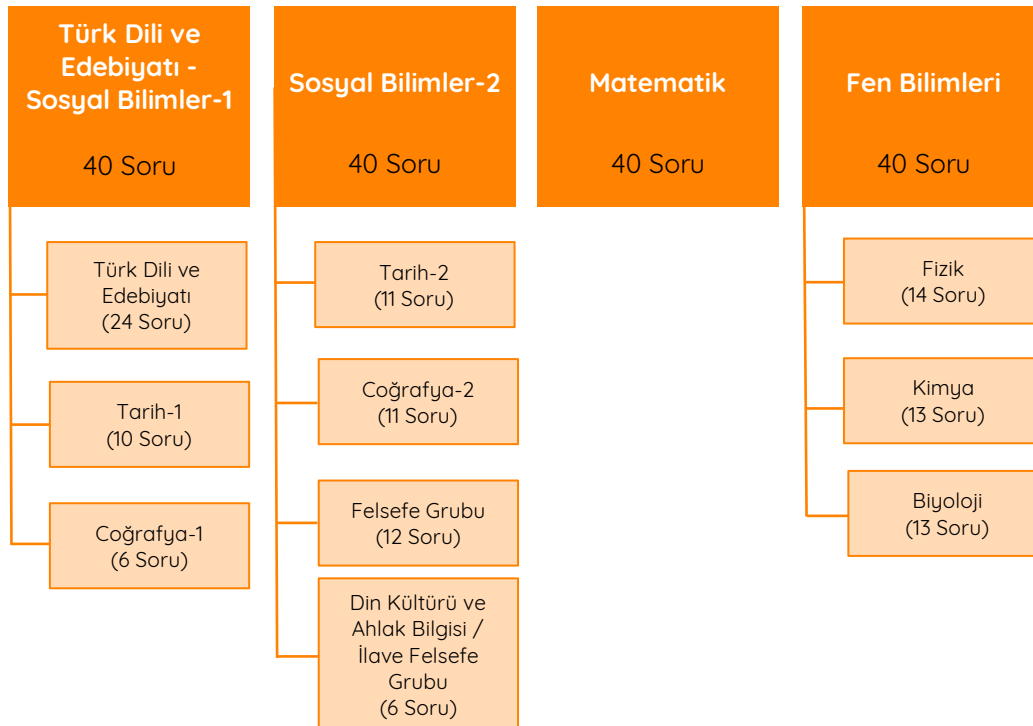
Türk Dili ve Edebiyatı - Sosyal Bilimler-1

40 Soru

Türk Dili ve Edebiyatı
(24 Soru)

Tarih-1
(10 Soru)

Coğrafya-1
(6 Soru)

Sosyal Bilimler-2

40 Soru

Tarih-2
(11 Soru)

Coğrafya-2
(11 Soru)

Felsefe Grubu
(12 Soru)

Din Kültürü ve Ahlak Bilgisi / İlave Felsefe Grubu
(6 Soru)

Matematik

40 Soru

Fen Bilimleri

40 Soru

Fizik
(14 Soru)

Kimya
(13 Soru)

Biyoloji
(13 Soru)